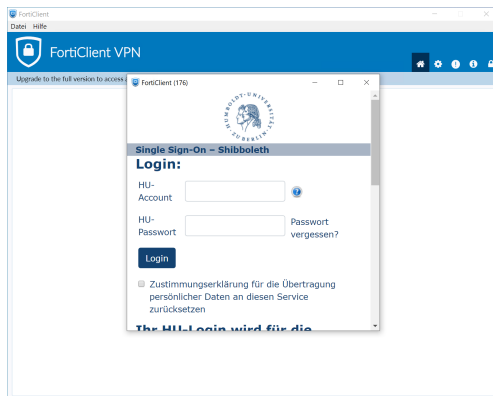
FortiClient
Datei Hilfe

FortiClient VPN

Upgrade to the full version to access

FortiClient (176)

HUMBOLDT-UNIVERSITÄT ZU BERLIN

Single Sign-On – Shibboleth

Login:

HU-Account

HU-Passwort

Passwort vergessen?

Login

Zustimmungserklärung für die Übertragung persönlicher Daten an diesen Service zurücksetzen

Ihr HU-Login wird für die